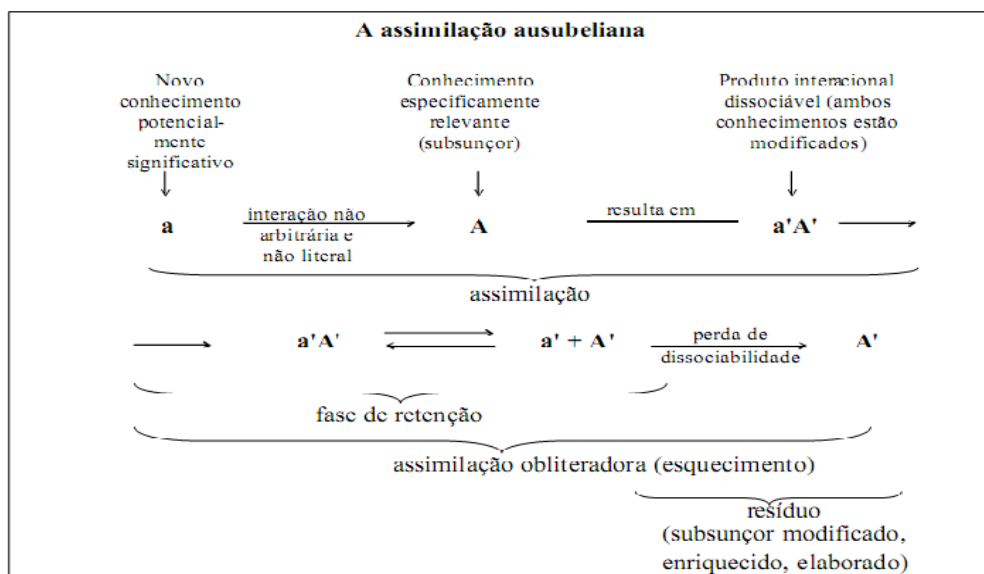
A assimilação ausubeliana

Novo conhecimento potencialmente significativo

Conhecimento especificamente relevante (subsunçor)

Produto interacional dissociável (ambos conhecimentos estão modificados)

a

interação não arbitrária e não literal

A

resulta em

a'A'

assimilação

a'A'

a' + A'

perda de dissociabilidade

A'

fase de retenção

assimilação obliteradora (esquecimento)

resíduo (subsunçor modificado, enriquecido, elaborado)